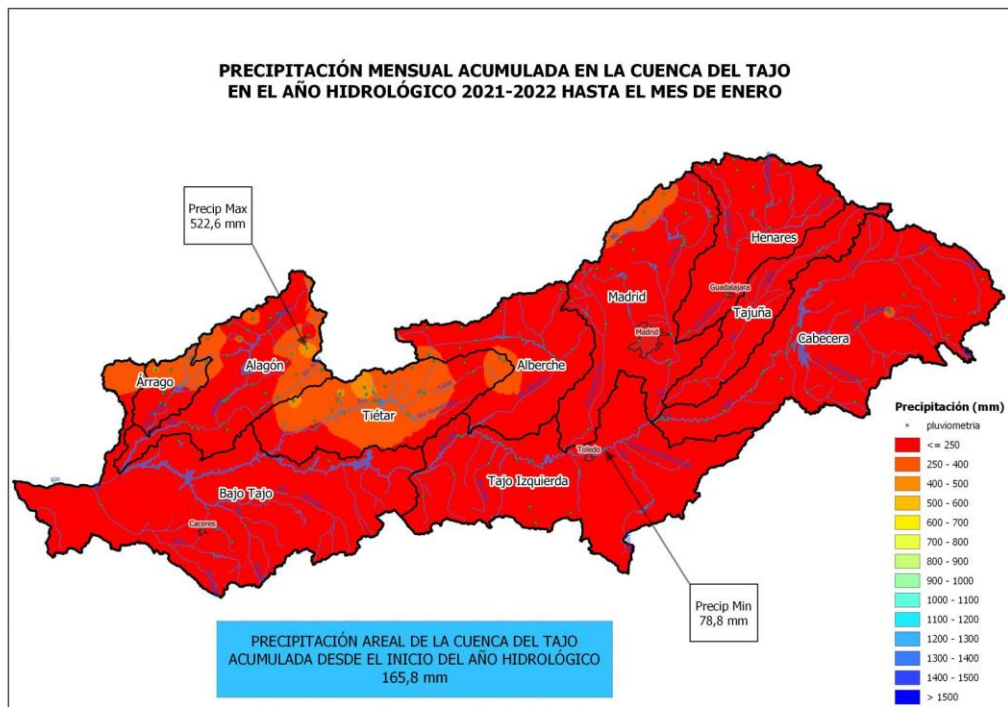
PRECIPITACIÓN MENSUAL ACUMULADA EN LA CUENCA DEL TAJO
EN EL AÑO HIDROLÓGICO 2021-2022 HASTA EL MES DE ENERO

Precip Max
522,6 mm

Henares

Madrid

Guadalajara

Tajuña

Madrid

Cabecera

Árrago

Alagón

Alberche

Tiétar

Toledo

Bajo Tajo

Tajo Izquierda

Caceres

Precip Min
78,8 mm

PRECIPITACIÓN AREAL DE LA CUENCA DEL TAJO
ACUMULADA DESDE EL INICIO DEL AÑO HIDROLÓGICO
165,8 mm

Precipitación (mm)
pluviometria
<= 250
250 - 400
400 - 500
500 - 600
600 - 700
700 - 800
800 - 900
900 - 1000
1000 - 1100
1100 - 1200
1200 - 1300
1300 - 1400
1400 - 1500
> 1500